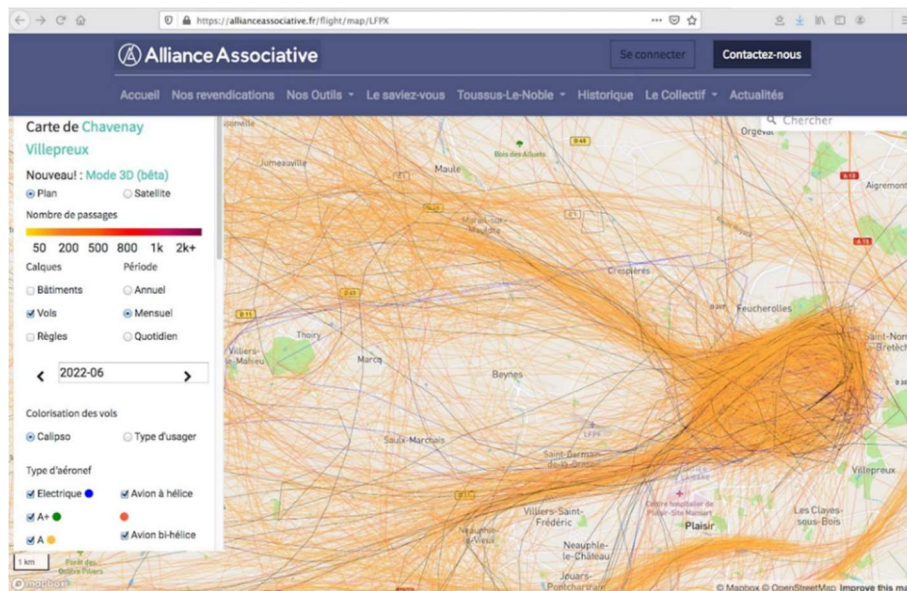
https://allianceassociative.fr/flight/map/LFPX

Alliance Associative

Se connecter

Contactez-nous

Accueil Nos revendications Nos Outils Le saviez-vous Toussus-Le-Noble Historique Le Collectif Actualités

Chercher

Carte de Chavenay Villepreux

Nouveau! : Mode 3D (bêta)

Plan
Satellite

Nombre de passages

50 200 500 800 1k 2k+

Calques
Période

Bâtiments
Annuel

Vols
Mensuel

Règles
Quotidien

2022-06

Colorisation des vols

Calipso
Type d'usager

Type d'aéronef

Electrique
Avion à hélice

A+

A
Avion bi-hélice

1 km

Jumeauville
Maule
Bois des Alluets
Orgeval
Aigremont
Crespières
Feucherolles
Saint-Nom-la-Bretèche
Thoiry
Villiers-le-Mahieu
Marcq
Beynes
Saulx-Marchais
Saint-Germain-de-la-Grange
Villepreux
Villiers-Saint-Frédéric
Centre hospitalier de Plaisir-Site Mansart
Plaisir
Les Clayes-sous-Bois
Neauphle-le-Vieux
Neauphle-le-Château
Jouars-Pontchartrain
LFPX

© Mapbox © OpenStreetMap Improve this map